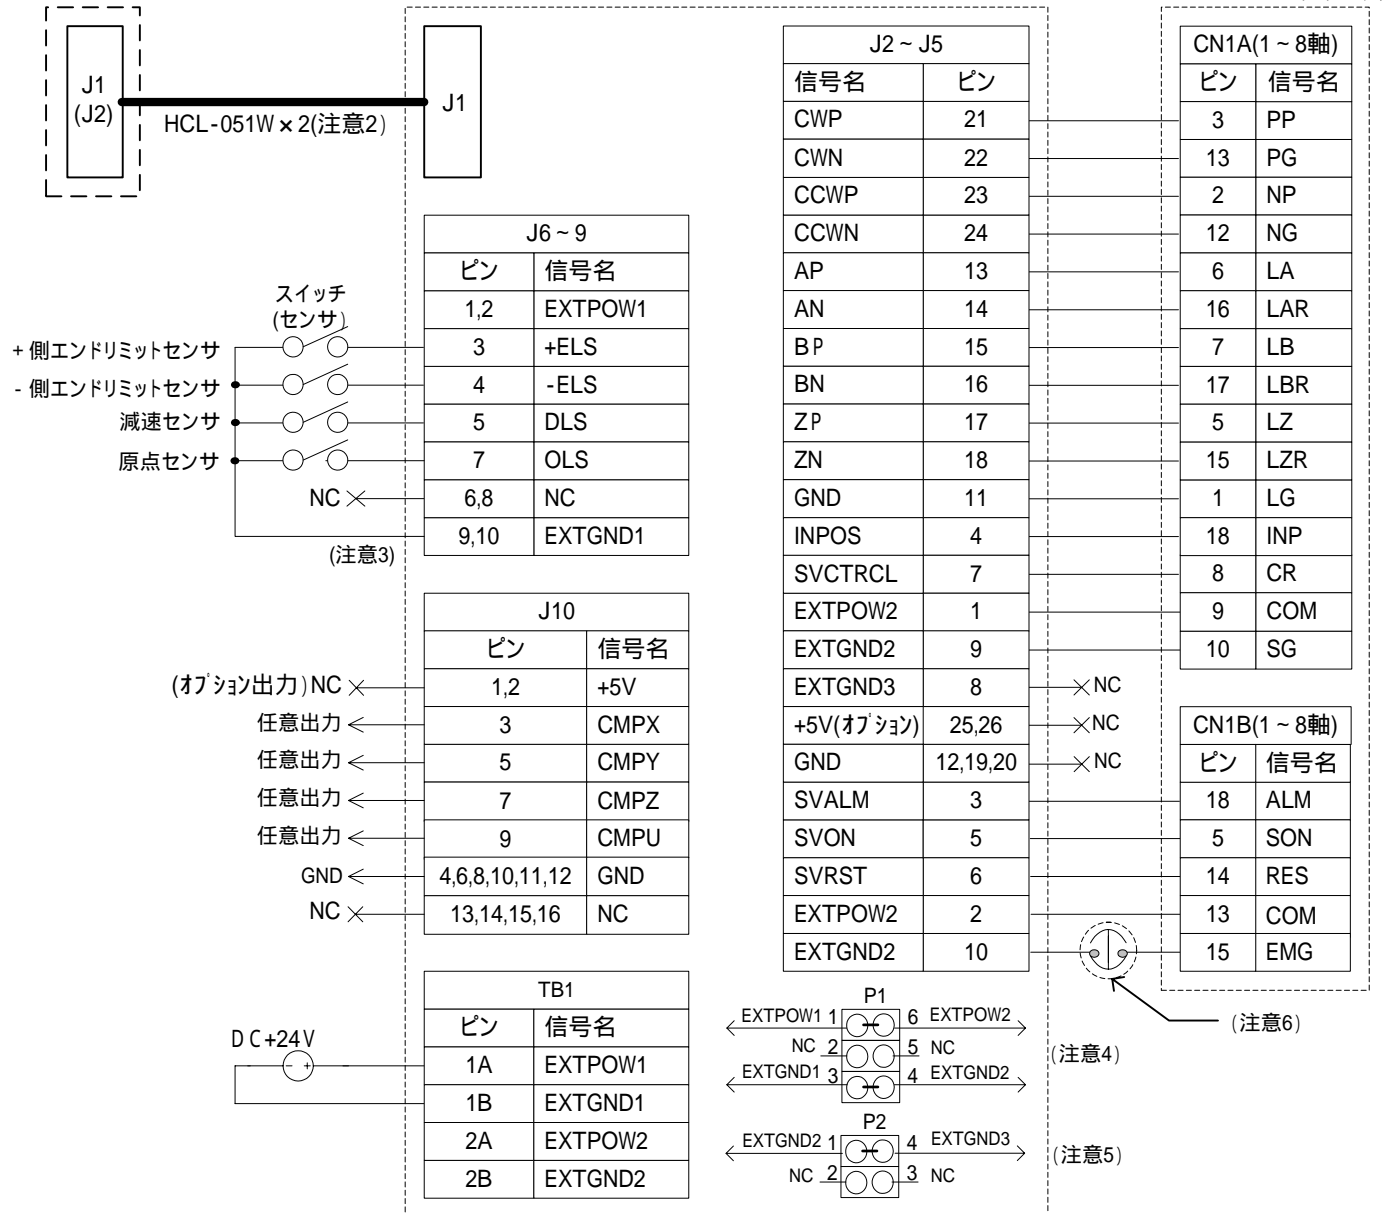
J1 (J2)

HCL-051W×2(注意2)

J1

J6～9

| ピン | 信号名 |
|---|---|
| 1,2 | EXTPOW1 |
| 3 | +ELS |
| 4 | -ELS |
| 5 | DLS |
| 7 | OLS |
| 6,8 | NC |
| 9,10 | EXTGND1 |

スイッチ (センサ)

+側エンドリミットセンサ
-側エンドリミットセンサ
減速センサ
原点センサ
NC

(注意3)

J10

| ピン | 信号名 |
|---|---|
| 1,2 | +5V |
| 3 | CMPX |
| 5 | CMPY |
| 7 | CMPZ |
| 9 | CMPU |
| 4,6,8,10,11,12 | GND |
| 13,14,15,16 | NC |

(オプション出力)NC
任意出力
任意出力
任意出力
任意出力
GND
NC

TB1

| ピン | 信号名 |
|---|---|
| 1A | EXTPOW1 |
| 1B | EXTGND1 |
| 2A | EXTPOW2 |
| 2B | EXTGND2 |

DC+24V

J2～J5

| 信号名 | ピン |
|---|---|
| CWP | 21 |
| CWN | 22 |
| CCWP | 23 |
| CCWN | 24 |
| AP | 13 |
| AN | 14 |
| BP | 15 |
| BN | 16 |
| ZP | 17 |
| ZN | 18 |
| GND | 11 |
| INPOS | 4 |
| SVCTRCL | 7 |
| EXTPOW2 | 1 |
| EXTGND2 | 9 |
| EXTGND3 | 8 |
| +5V(オプション) | 25,26 |
| GND | 12,19,20 |
| SVALM | 3 |
| SVON | 5 |
| SVRST | 6 |
| EXTPOW2 | 2 |
| EXTGND2 | 10 |

NC
NC
NC

CN1A(1～8軸)

| ピン | 信号名 |
|---|---|
| 3 | PP |
| 13 | PG |
| 2 | NP |
| 12 | NG |
| 6 | LA |
| 16 | LAR |
| 7 | LB |
| 17 | LBR |
| 5 | LZ |
| 15 | LZR |
| 1 | LG |
| 18 | INP |
| 8 | CR |
| 9 | COM |
| 10 | SG |

CN1B(1～8軸)

| ピン | 信号名 |
|---|---|
| 18 | ALM |
| 5 | SON |
| 14 | RES |
| 13 | COM |
| 15 | EMG |

(注意6)

P1
EXTPOW1 1 6 EXTPOW2
NC 2 5 NC
EXTGND1 3 4 EXTGND2
(注意4)

P2
EXTGND2 1 4 EXTGND3
NC 2 3 NC
(注意5)